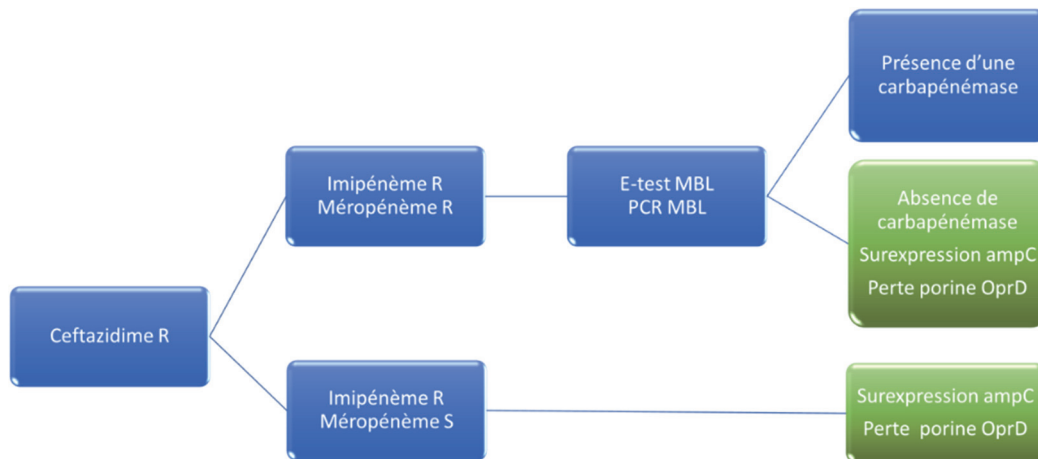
Ceftazidime R

Imipénème R
Méropénème R

E-test MBL
PCR MBL

Présence d'une carbapénémase

Absence de carbapénémase
Surexpression ampC
Perte porine OprD

Imipénème R
Méropénème S

Surexpression ampC
Perte porine OprD